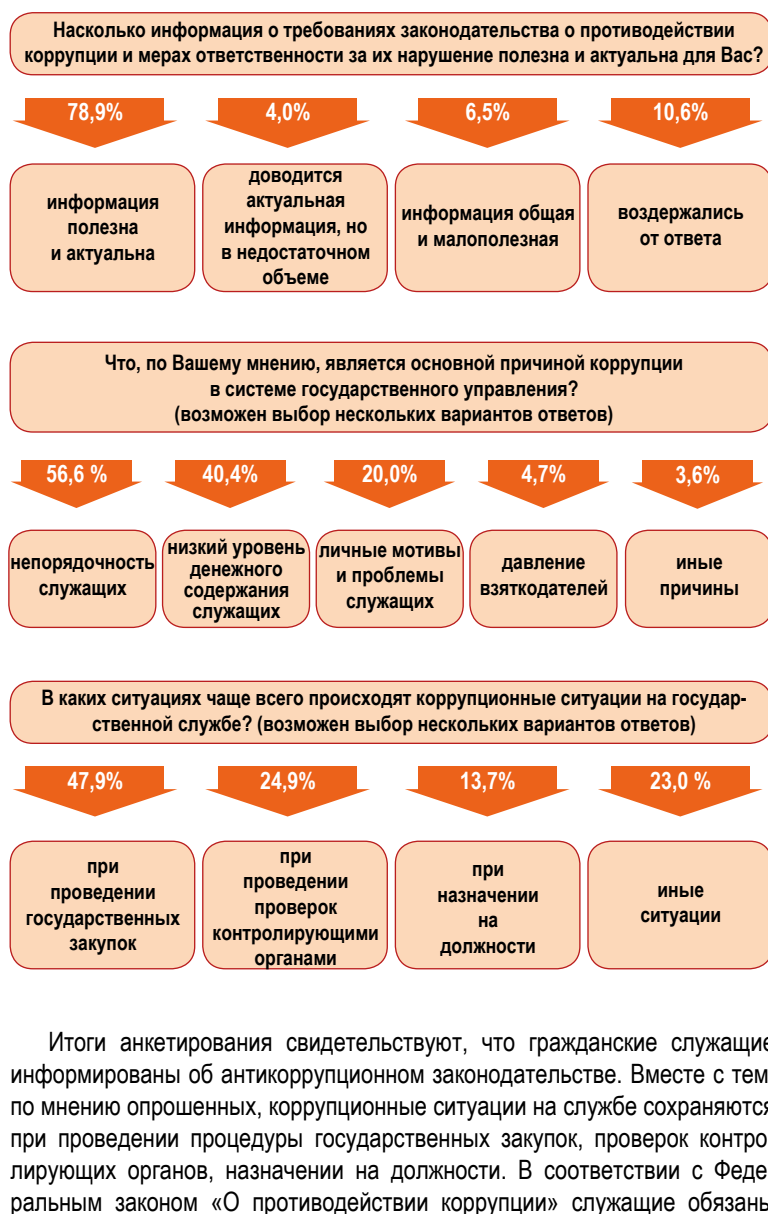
Насколько информация о требованиях законодательства о противодействии коррупции и мерах ответственности за их нарушение полезна и актуальна для Вас?

78,9%

4,0%

6,5%

10,6%

информация полезна и актуальна

доводится актуальная информация, но в недостаточном объеме

информация общая и малополезная

воздержались от ответа

Что, по Вашему мнению, является основной причиной коррупции в системе государственного управления? (возможен выбор нескольких вариантов ответов)

56,6 %

40,4%

20,0%

4,7%

3,6%

непорядочность служащих

низкий уровень денежного содержания служащих

личные мотивы и проблемы служащих

давление взяткодателей

иные причины

В каких ситуациях чаще всего происходят коррупционные ситуации на государственной службе? (возможен выбор нескольких вариантов ответов)

47,9%

24,9%

13,7%

23,0 %

при проведении государственных закупок

при проведении проверок контролирующими органами

при назначении на должности

иные ситуации

Итоги анкетирования свидетельствуют, что гражданские служащие информированы об антикоррупционном законодательстве. Вместе с тем по мнению опрошенных, коррупционные ситуации на службе сохраняются при проведении процедуры государственных закупок, проверок контролирующих органов, назначении на должности. В соответствии с Федеральным законом «О противодействии коррупции» служащие обязаны